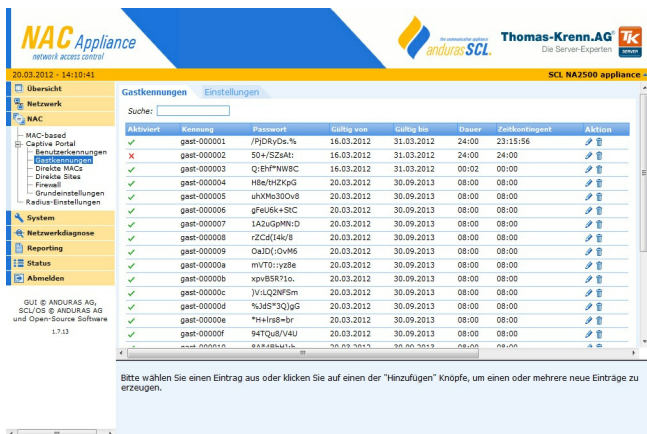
NAC Appliance
network access control

the communication appliance
anduras SCL.

Thomas-Krenn.AG
Die Server-Experten

TK SERVER

20.03.2012 - 14:10:41

SCL NA2500 appliance -

Übersicht
Netzwerk
NAC
MAC-based
Captive Portal
Benutzerkennungen
Gastkennungen
Direkte MACs
Direkte Sites
Firewall
Grundeinstellungen
Radius-Einstellungen
System
Netzwerkdiagnose
Reporting
Status
Abmelden

GUI © ANDURAS AG, SCL/OS © ANDURAS AG und Open-Source Software
1.7.13

Gastkennungen | Einstellungen

Suche:

| Aktiviert | Kennung | Passwort | Gültig von | Gültig bis | Dauer | Zeitkontingent | Aktion |
|---|---|---|---|---|---|---|---|
| ✔ | gast-000001 | /PjDRyDs.% | 16.03.2012 | 31.03.2012 | 24:00 | 23:15:56 | |
| ✕ | gast-000002 | 50+/SZsAt: | 16.03.2012 | 31.03.2012 | 24:00 | 24:00 | |
| ✔ | gast-000003 | Q:Ehf"NW8C | 16.03.2012 | 31.03.2012 | 00:02 | 00:00 | |
| ✔ | gast-000004 | H8e/tHZKpG | 20.03.2012 | 30.09.2013 | 08:00 | 08:00 | |
| ✔ | gast-000005 | uhXMo30Ov8 | 20.03.2012 | 30.09.2013 | 08:00 | 08:00 | |
| ✔ | gast-000006 | gFeU6k+StC | 20.03.2012 | 30.09.2013 | 08:00 | 08:00 | |
| ✔ | gast-000007 | 1A2uGpMN:D | 20.03.2012 | 30.09.2013 | 08:00 | 08:00 | |
| ✔ | gast-000008 | rZCd(I4k/8 | 20.03.2012 | 30.09.2013 | 08:00 | 08:00 | |
| ✔ | gast-000009 | OaJD(:OvM6 | 20.03.2012 | 30.09.2013 | 08:00 | 08:00 | |
| ✔ | gast-00000a | mVT0::yz8e | 20.03.2012 | 30.09.2013 | 08:00 | 08:00 | |
| ✔ | gast-00000b | xpvB5R71o. | 20.03.2012 | 30.09.2013 | 08:00 | 08:00 | |
| ✔ | gast-00000c | )V:LQ2NFSm | 20.03.2012 | 30.09.2013 | 08:00 | 08:00 | |
| ✔ | gast-00000d | %JdS*3Q)gG | 20.03.2012 | 30.09.2013 | 08:00 | 08:00 | |
| ✔ | gast-00000e | *H+lrs8=br | 20.03.2012 | 30.09.2013 | 08:00 | 08:00 | |
| ✔ | gast-00000f | 94TQu8/V4U | 20.03.2012 | 30.09.2013 | 08:00 | 08:00 | |
| ✔ | gast-000010 | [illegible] | 20.03.2012 | 30.09.2013 | 08:00 | 08:00 | |

Bitte wählen Sie einen Eintrag aus oder klicken Sie auf einen der "Hinzufügen" Knöpfe, um einen oder mehrere neue Einträge zu erzeugen.